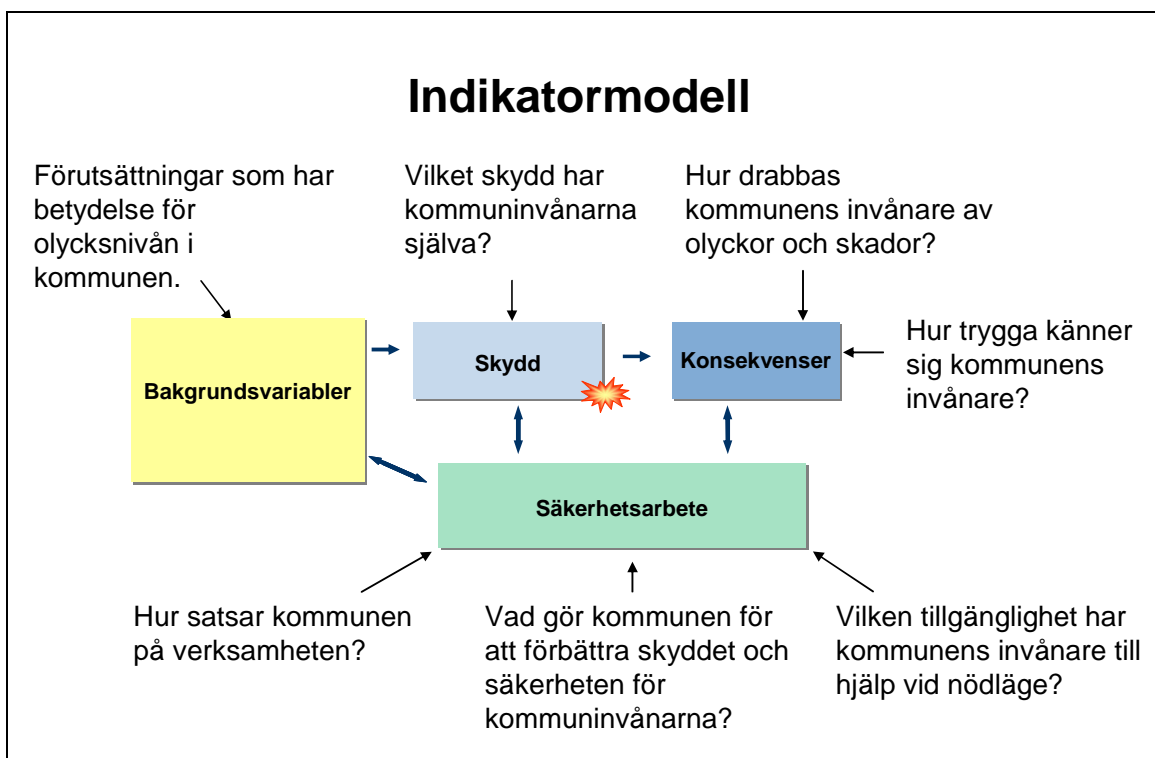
Indikatormodell

Förutsättningar som har betydelse för olycksnivån i kommunen.

Vilket skydd har kommuninvånarna själva?

Hur drabbas kommunens invånare av olyckor och skador?

Bakgrundsvariabler

Skydd

Konsekvenser

Hur trygga känner sig kommunens invånare?

Säkerhetsarbete

Hur satsar kommunen på verksamheten?

Vad gör kommunen för att förbättra skyddet och säkerheten för kommuninvånarna?

Vilken tillgänglighet har kommunens invånare till hjälp vid nödläge?